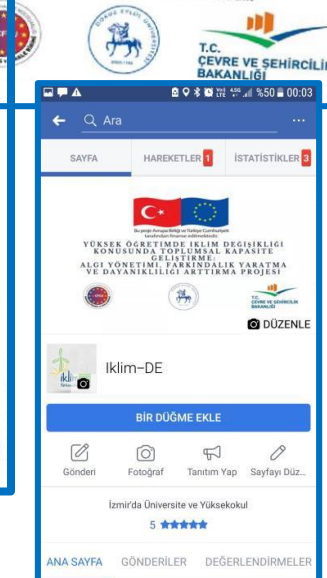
DOKUZ EYLÜL ÜNİVERSİTESİ

T.C.
ÇEVRE VE ŞEHİRCİLİK BAKANLIĞI

%50 00:03

Ara

SAYFA

HAREKETLER 1

İSTATİSTİKLER 3

Bu proje Avrupa Birliği ve Türkiye Cumhuriyeti tarafından finanse edilmektedir.

YÜKSEK ÖĞRETİMDE İKLİM DEĞİŞİKLİĞİ KONUSUNDA TOPLUMSAL KAPASİTE GELİŞTİRME: ALGI YÖNETİMİ, FARKINDALIK YARATMA VE DAYANIKLILIĞI ARTTIRMA PROJESİ

T.C. ÇEVRE VE ŞEHİRCİLİK BAKANLIĞI

DÜZENLE

Iklim–DE

BİR DÜĞME EKLE

Gönderi

Fotoğraf

Tanıtım Yap

Sayfayı Düz...

İzmir'da Üniversite ve Yüksekokul

5 ★★★★★

ANA SAYFA

GÖNDERİLER

DEĞERLENDİRMELER